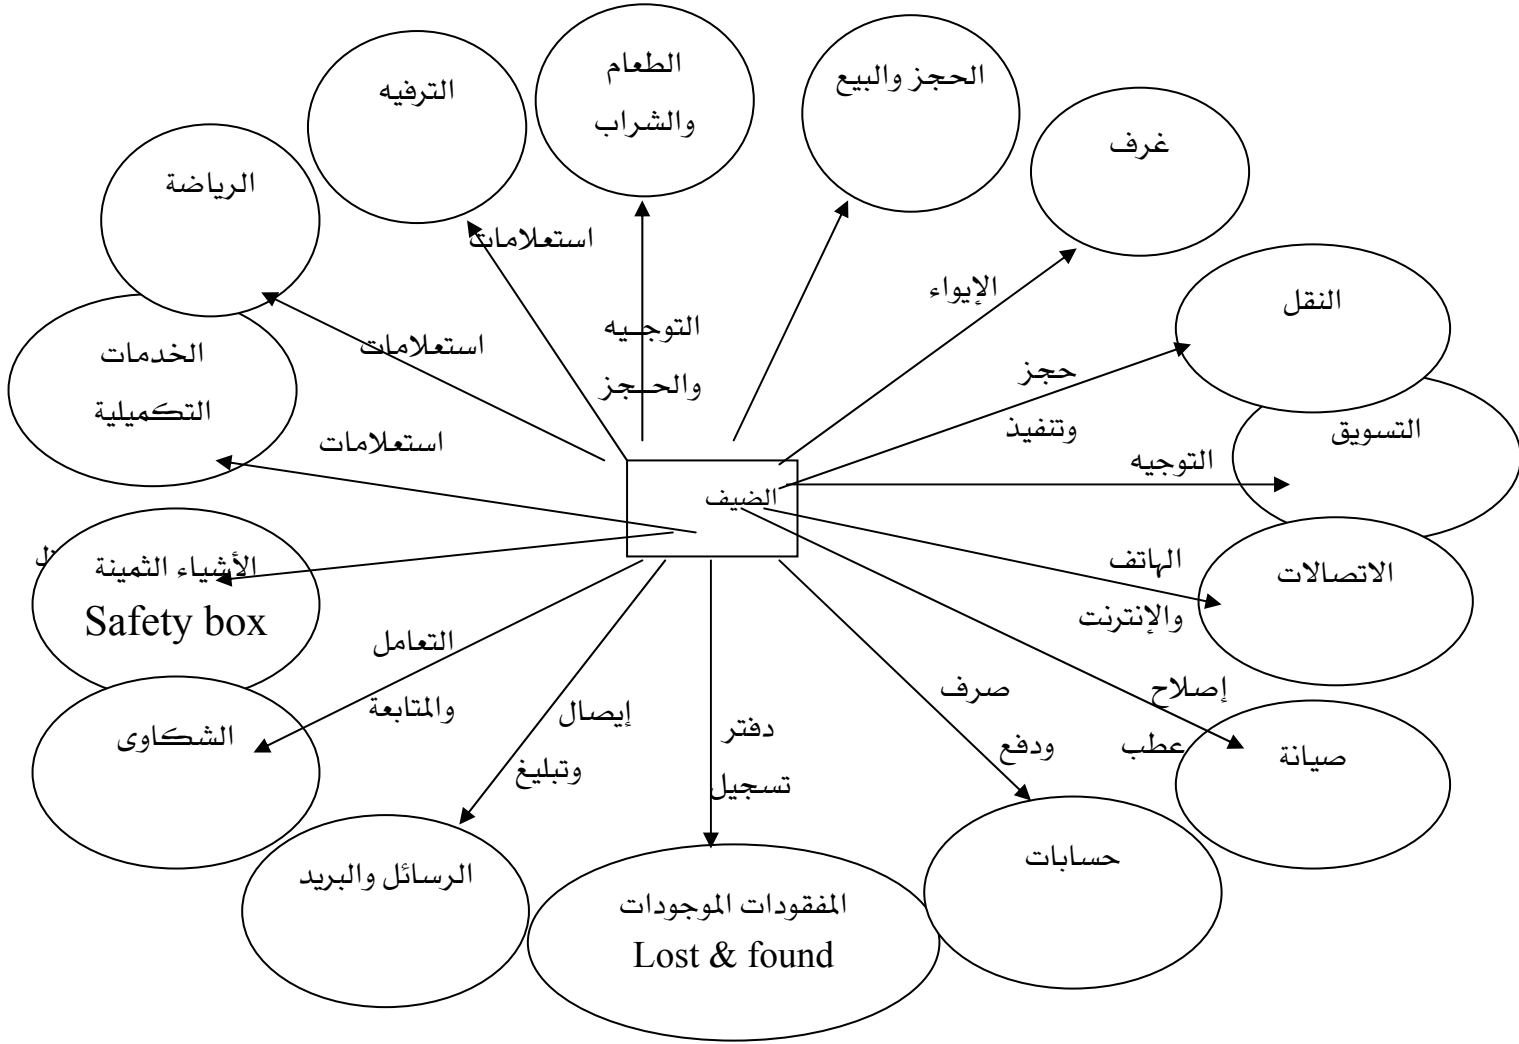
الضيف

الترفيه

الطعام والشراب

الحجز والبيع

غرف

الرياضة

استعلامات

التوجيه والحجز

الإيواء

النقل

استعلامات

الخدمات التكميلية

حجز وتنفيذ

التسويق

استعلامات

التوجيه

الأشياء الثمينة
Safety box

الهاتف والإنترنت

الاتصالات

التعامل والمتابعة

الشكاوى

إيصال وتبليغ

دفتر تسجيل

صرف ودفع

إصلاح عطب

صيانة

الرسائل والبريد

المفقودات الموجودات
Lost & found

حسابات